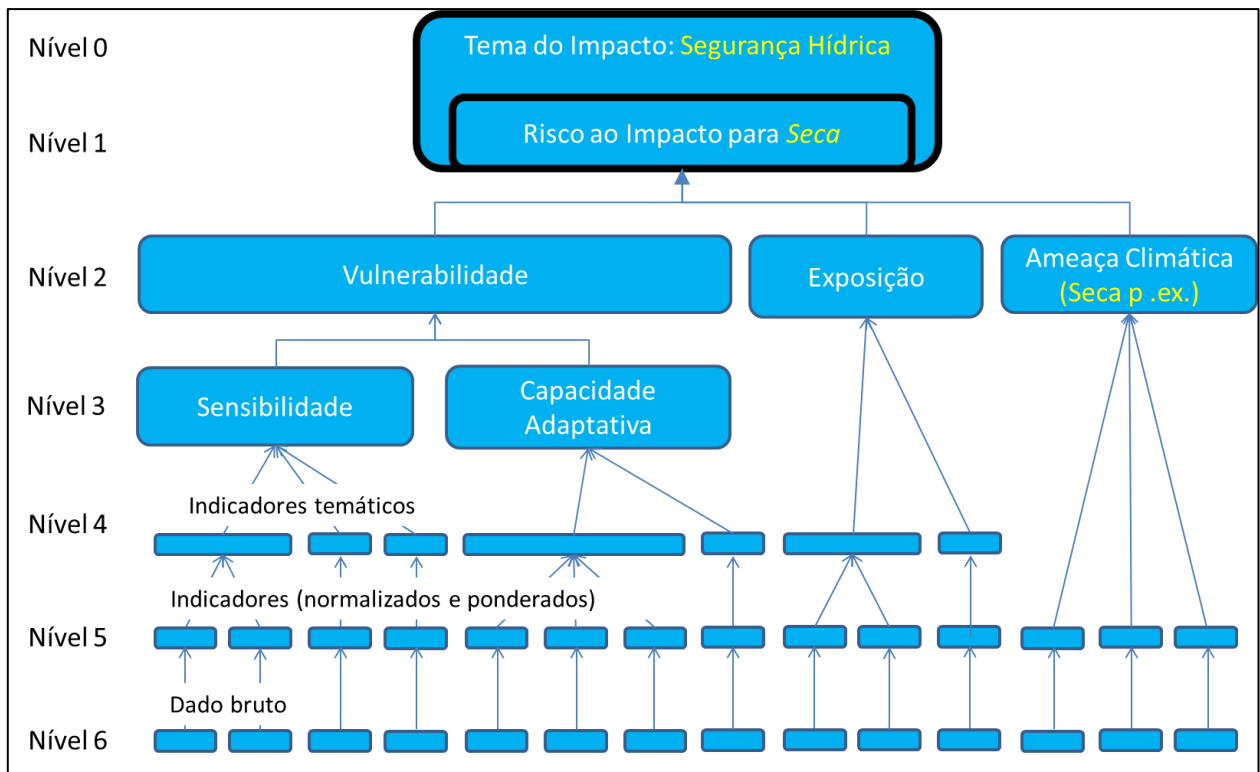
Nível 0
Nível 1
Nível 2
Nível 3
Nível 4
Nível 5
Nível 6

Tema do Impacto: Segurança Hídrica

Risco ao Impacto para Seca

Vulnerabilidade

Exposição

Ameaça Climática (Seca p .ex.)

Sensibilidade

Capacidade Adaptativa

Indicadores temáticos

Indicadores (normalizados e ponderados)

Dado bruto